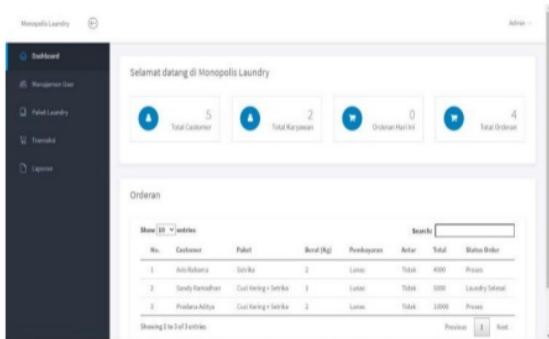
Monopolis Laundry

Admin

Dashboard

Manajemen User

Paket Laundry

Transaksi

Laporan

Selamat datang di Monopolis Laundry

5
Total Customer

2
Total Karyawan

0
Orderan Hari Ini

4
Total Orderan

Orderan

Show 10 entries

Search:

| No. | Customer | Paket | Berat (Kg) | Pembayaran | Antar | Total | Status Order |
|---|---|---|---|---|---|---|---|
| 1 | Aris Rabama | Setrika | 2 | Lunas | Tidak | 4000 | Proses |
| 2 | Sandy Ramadhan | Cuci Kering + Setrika | 1 | Lunas | Tidak | 5000 | Laundry Selesai |
| 3 | Pradana Aditya | Cuci Kering + Setrika | 2 | Lunas | Tidak | 10000 | Proses |

Showing 1 to 3 of 3 entries

Previous 1 Next